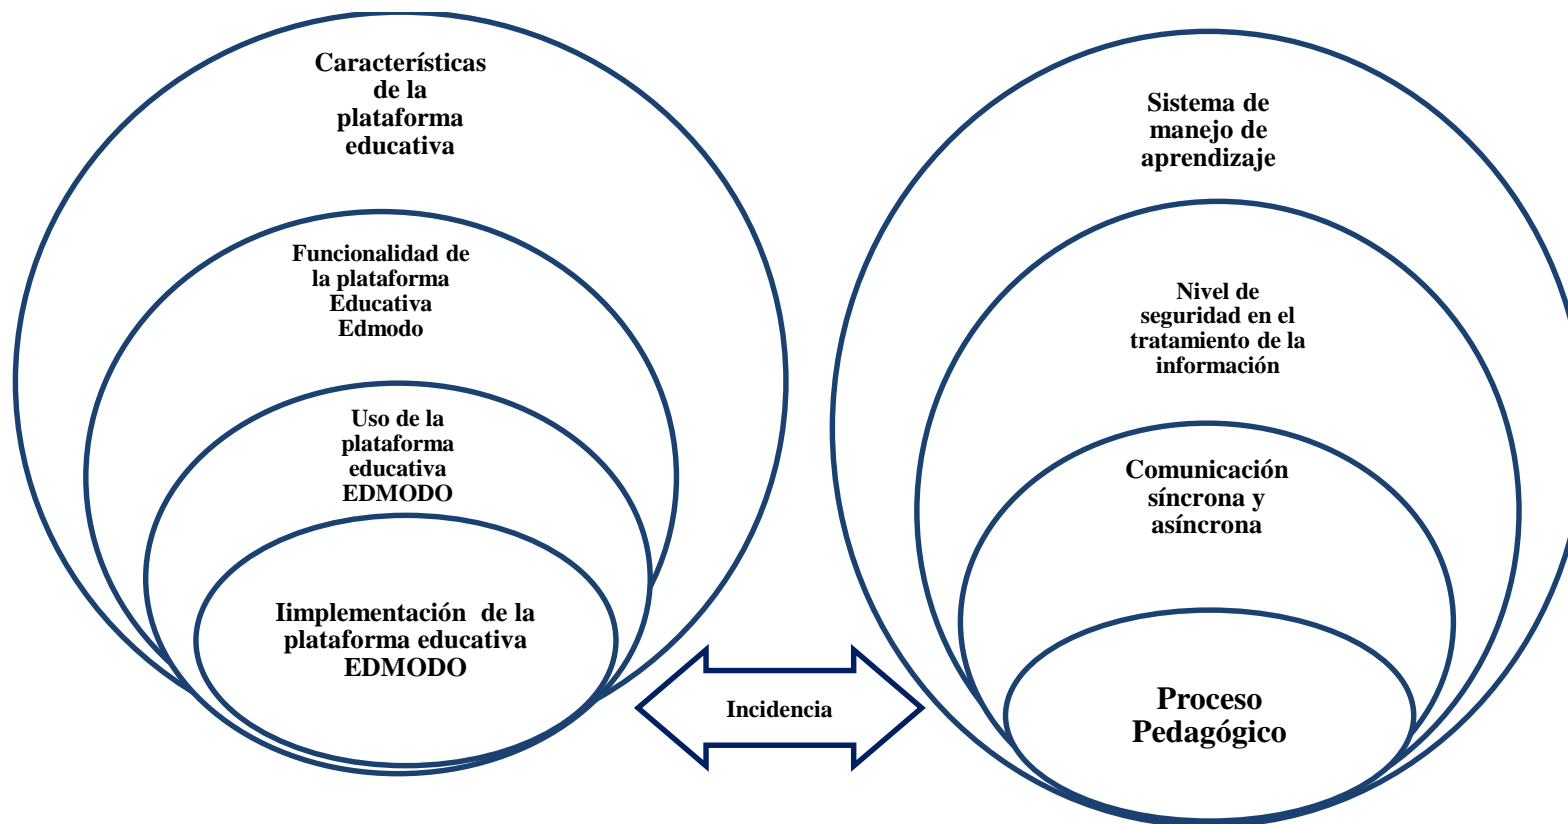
Características de la plataforma educativa

Funcionalidad de la plataforma Educativa Edmodo

Uso de la plataforma educativa EDMODO

Iimplementación de la plataforma educativa EDMODO

Incidencia

Sistema de manejo de aprendizaje

Nivel de seguridad en el tratamiento de la información

Comunicación síncrona y asíncrona

Proceso Pedagógico